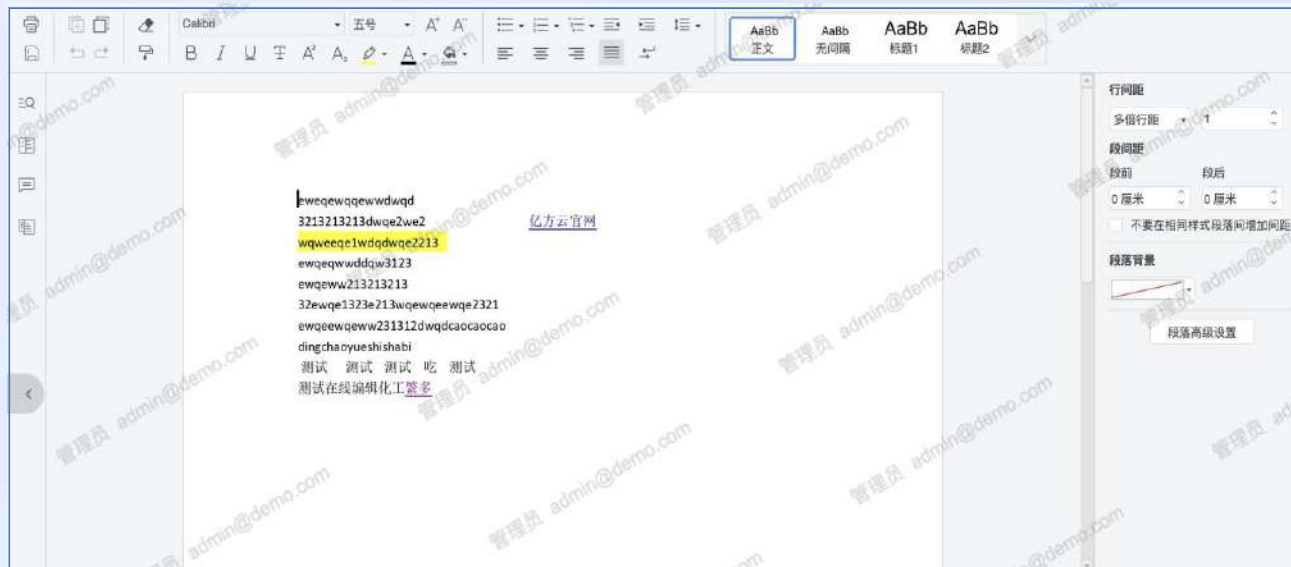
Calibri 五号 A A

AaBb 正文 | AaBb 无间隔 | AaBb 标题1 | AaBb 标题2

eweqewqqewwdwqd
3213213213dwqe2we2 亿方云官网
wqweeqe1wdqdwqe2213
ewqeqwwddqw3123
ewqeww213213213
32ewqe1323e213wqewqeewqe2321
ewqeewqeww231312dwqdcaocaocao
dingchaoyueshishabi
测试 测试 测试 吃 测试
测试在线编辑化工繁多

行间距
多倍行距 1
段间距
段前 段后
0 厘米 0 厘米
不要在相同样式段落间增加间距
段落背景
段落高级设置

管理员 admin@demo.com